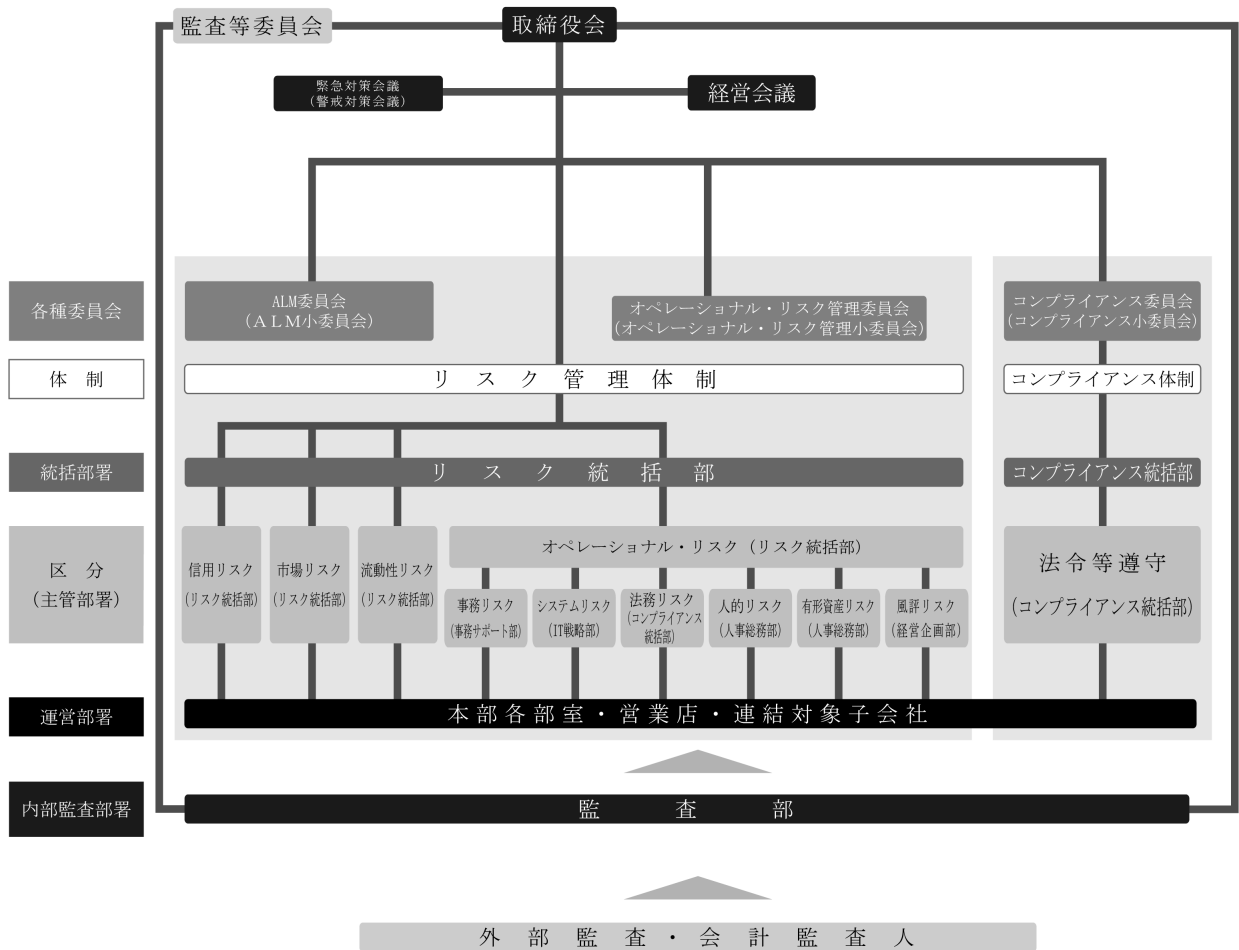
監査等委員会

取締役会

緊急対策会議
（警戒対策会議）

経営会議

各種委員会

ALM委員会
（ALM小委員会）

オペレーショナル・リスク管理委員会
（オペレーショナル・リスク管理小委員会）

コンプライアンス委員会
（コンプライアンス小委員会）

体　制

リスク管理体制

コンプライアンス体制

統括部署

リスク統括部

コンプライアンス統括部

区　分
（主管部署）

信用リスク
（リスク統括部）

市場リスク
（リスク統括部）

流動性リスク
（リスク統括部）

オペレーショナル・リスク（リスク統括部）

事務リスク
（事務サポート部）

システムリスク
（IT戦略部）

法務リスク
（コンプライアンス統括部）

人的リスク
（人事総務部）

有形資産リスク
（人事総務部）

風評リスク
（経営企画部）

法令等遵守
（コンプライアンス統括部）

運営部署

本部各部室・営業店・連結対象子会社

内部監査部署

監査部

外部監査・会計監査人